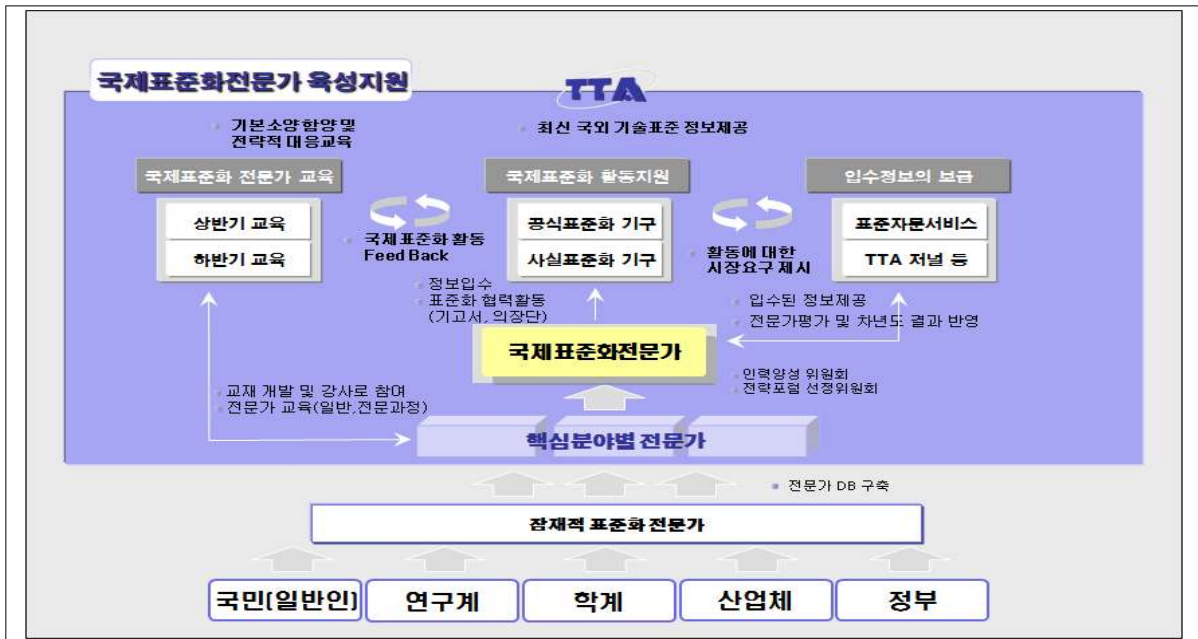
국제표준화전문가 육성지원

TTA

기본소양함양 및 전략적 대응교육

최신 국외 기술표준 정보제공

국제표준화 전문가 교육

상반기 교육

하반기 교육

국제표준화 활동 Feed Back

국제표준화 활동지원

공식표준화 기구

사실표준화 기구

활동에 대한 시장요구 제시

입수정보의 보급

표준자문서비스

TTA 저널 등

정보입수
표준화 협력활동 (기고서, 의장단)

입수된 정보제공
전문가평가 및 차년도 결과 반영

국제표준화전문가

인력양성 위원회
전략포럼 선정위원회

교재 개발 및 강사로 참여
전문가 교육(일반,전문과정)

핵심분야별 전문가

전문가 DB 구축

잠재적 표준화 전문가

국민(일반인)

연구계

학계

산업체

정부